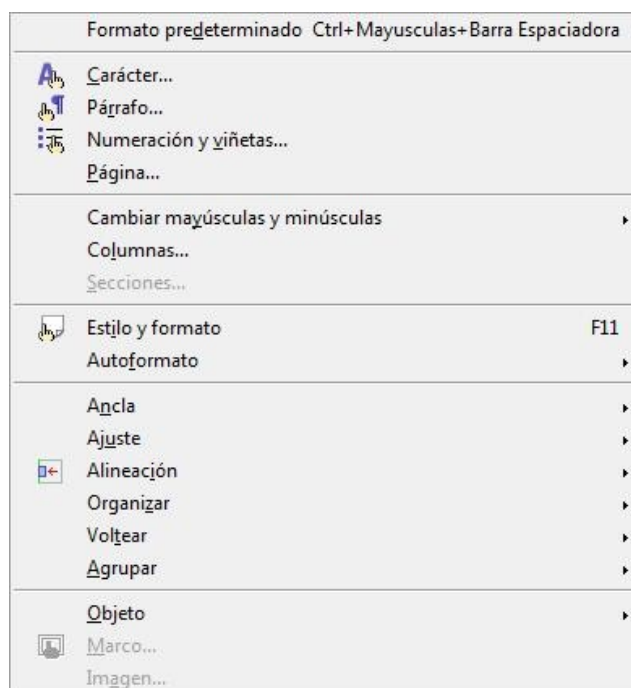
Formato predeterminado Ctrl+Mayusculas+Barra Espaciadora

Carácter...
Párrafo...
Numeración y viñetas...
Página...

Cambiar mayúsculas y minúsculas
Columnas...
Secciones...

Estilo y formato F11
Autoformato

Ancla
Ajuste
Alineación
Organizar
Voltear
Agrupar

Objeto
Marco...
Imagen...